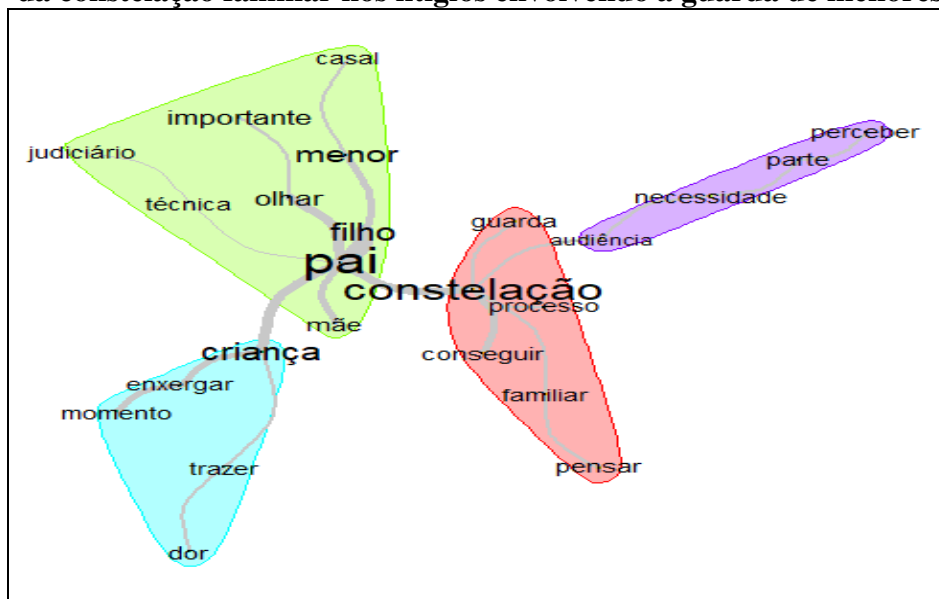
da constelação familiar nos litígios envolvendo a guarda de menores

casal
importante
judiciário
menor
técnica
olhar
filho
pai
constelação
mãe
criança
enxergar
momento
trazer
dor
guarda
audiência
processo
conseguir
familiar
pensar
perceber
parte
necessidade